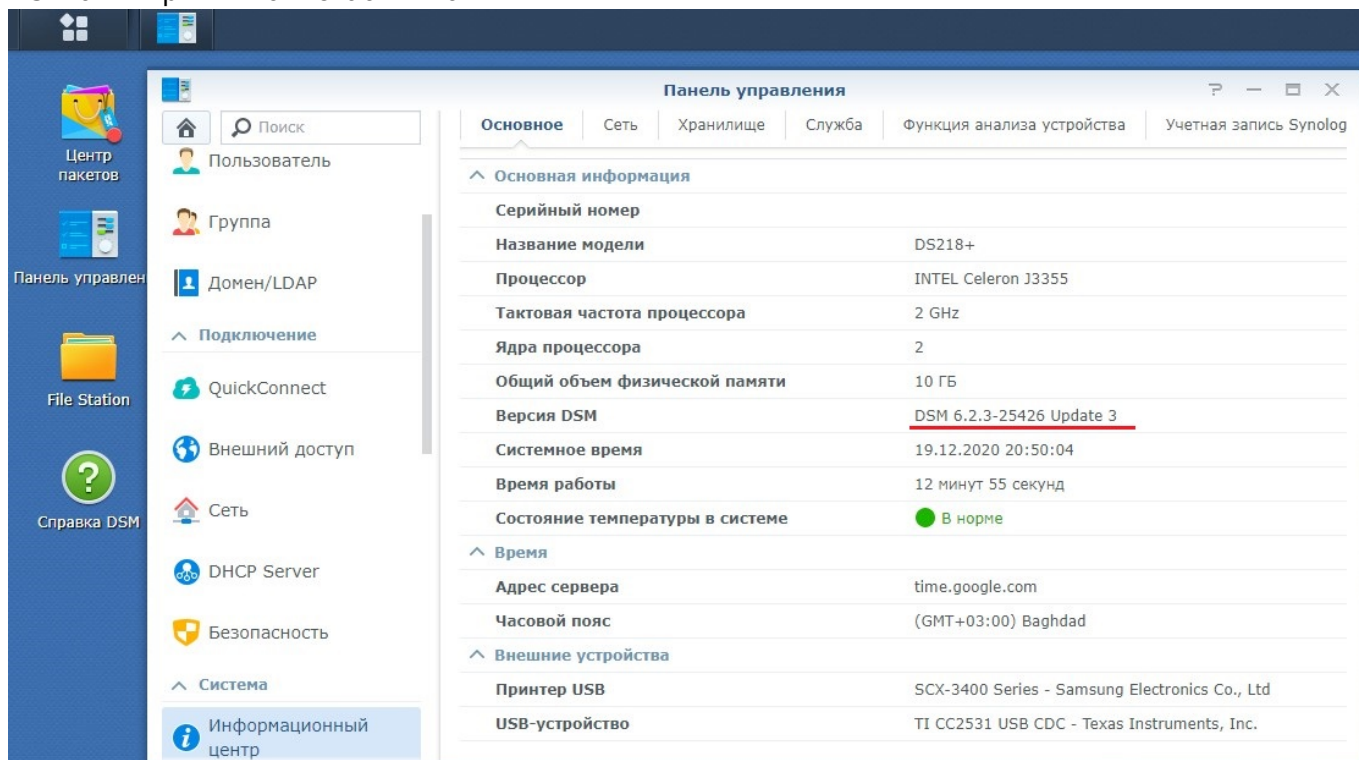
Центр пакетов

Панель управлен

File Station

Справка DSM

Панель управления

Поиск

Пользователь

Группа

Домен/LDAP

Подключение

QuickConnect

Внешний доступ

Сеть

DHCP Server

Безопасность

Система

Информационный центр

Основное | Сеть | Хранилище | Служба | Функция анализа устройства | Учетная запись Synolog

Основная информация

| | |
|---|---|
| Серийный номер | |
| Название модели | DS218+ |
| Процессор | INTEL Celeron J3355 |
| Тактовая частота процессора | 2 GHz |
| Ядра процессора | 2 |
| Общий объем физической памяти | 10 ГБ |
| Версия DSM | DSM 6.2.3-25426 Update 3 |
| Системное время | 19.12.2020 20:50:04 |
| Время работы | 12 минут 55 секунд |
| Состояние температуры в системе | В норме |

Время

| | |
|---|---|
| Адрес сервера | time.google.com |
| Часовой пояс | (GMT+03:00) Baghdad |

Внешние устройства

| | |
|---|---|
| Принтер USB | SCX-3400 Series - Samsung Electronics Co., Ltd |
| USB-устройство | TI CC2531 USB CDC - Texas Instruments, Inc. |